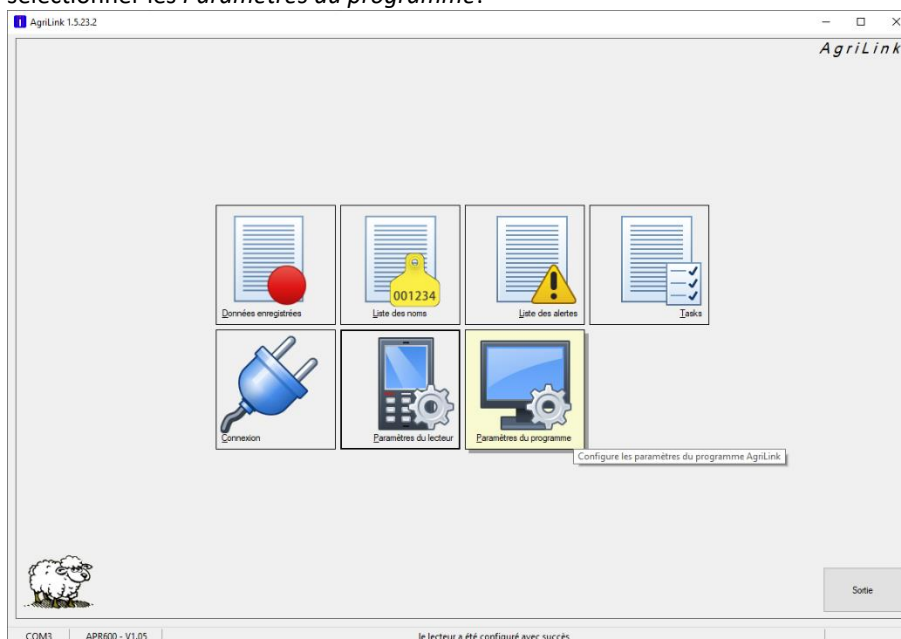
sélectionner les Paramètres du programme.

AgriLink 1.5.23.2

AgriLink

Données enregistrées

001234

Liste des noms

Liste des alertes

Tasks

Connexion

Paramètres du lecteur

Paramètres du programme

Configure les paramètres du programme AgriLink

Sortie

COM3 APR600 - V1.05 le lecteur a été configuré avec succès